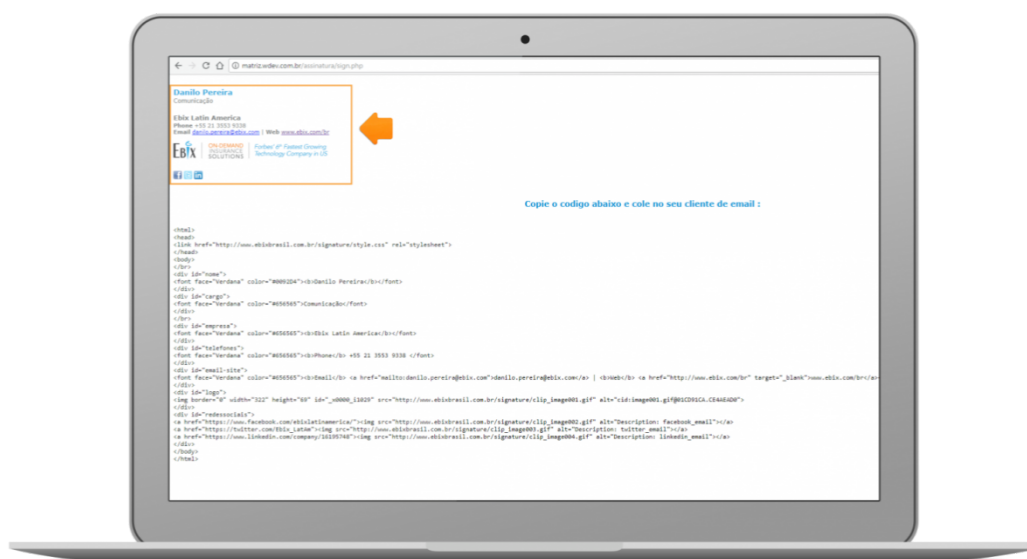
matriz.wdev.com.br/assinatura/sign.php

Danilo Pereira
Comunicação

Ebix Latin America
Phone +55 21 3553 9338
Email danilo.pereira@ebix.com | Web www.ebix.com/br

EBIX ON-DEMAND INSURANCE SOLUTIONS Forbes' #1 Fastest Growing Technology Company in US

Copie o codigo abaixo e cole no seu cliente de email :

<html>
<head>
<link href="http://www.ebixbrasil.com.br/signature/style.css" rel="stylesheet">
</head>
<body>
<br/>
<div id="nome">
<font face="Verdana" color="#0092D4"><b>Danilo Pereira</b></font>
</div>
<div id="cargo">
<font face="Verdana" color="#656565">Comunicação</font>
</div>
<br/>
<div id="empresa">
<font face="Verdana" color="#656565"><b>Ebix Latin America</b></font>
</div>
<div id="telefones">
<font face="Verdana" color="#656565"><b>Phone</b> +55 21 3553 9338 </font>
</div>
<div id="email-site">
<font face="Verdana" color="#656565"><b>Email</b> <a href="mailto:danilo.pereira@ebix.com">danilo.pereira@ebix.com</a> | <b>Web</b> <a href="http://www.ebix.com/br" target="_blank">www.ebix.com/br</a>
</div>
<div id="logo">
<img border="0" width="322" height="60" id="_x0000_i1025" src="http://www.ebixbrasil.com.br/signature/clip_image001.gif" alt="cid:image001.gif@01CD91CA.C644E4D0">
</div>
<div id="redessociais">
<a href="https://www.facebook.com/ebixlatinamerica/"><img src="http://www.ebixbrasil.com.br/signature/clip_image002.gif" alt="Description: facebook_email"></a>
<a href="https://twitter.com/Ebix_LatAm"><img src="http://www.ebixbrasil.com.br/signature/clip_image003.gif" alt="Description: twitter_email"></a>
<a href="https://www.linkedin.com/company/10195748"><img src="http://www.ebixbrasil.com.br/signature/clip_image004.gif" alt="Description: linkedin_email"></a>
</div>
</body>
</html>